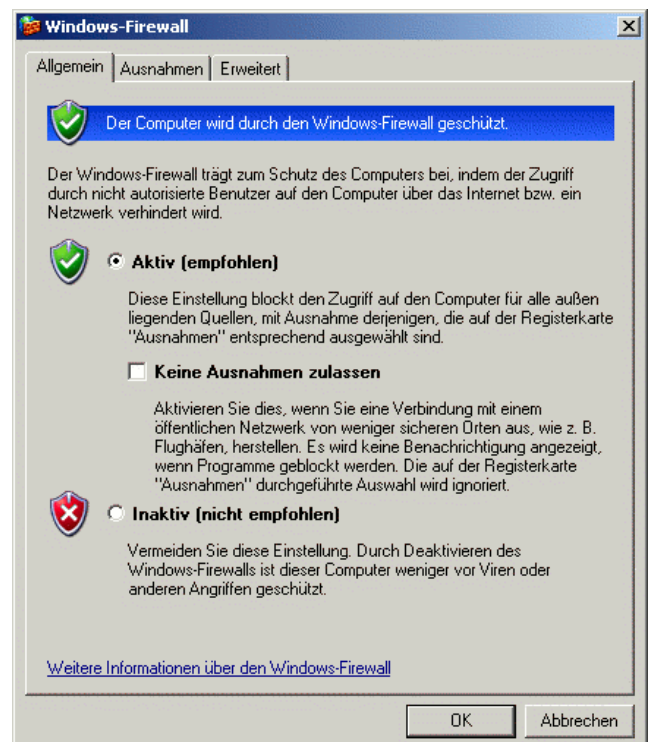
Windows-Firewall

Allgemein | Ausnahmen | Erweitert

Der Computer wird durch den Windows-Firewall geschützt.

Der Windows-Firewall trägt zum Schutz des Computers bei, indem der Zugriff durch nicht autorisierte Benutzer auf den Computer über das Internet bzw. ein Netzwerk verhindert wird.

Aktiv (empfohlen)

Diese Einstellung blockt den Zugriff auf den Computer für alle außen liegenden Quellen, mit Ausnahme derjenigen, die auf der Registerkarte "Ausnahmen" entsprechend ausgewählt sind.

Keine Ausnahmen zulassen

Aktivieren Sie dies, wenn Sie eine Verbindung mit einem öffentlichen Netzwerk von weniger sicheren Orten aus, wie z. B. Flughäfen, herstellen. Es wird keine Benachrichtigung angezeigt, wenn Programme geblockt werden. Die auf der Registerkarte "Ausnahmen" durchgeführte Auswahl wird ignoriert.

Inaktiv (nicht empfohlen)

Vermeiden Sie diese Einstellung. Durch Deaktivieren des Windows-Firewalls ist dieser Computer weniger vor Viren oder anderen Angriffen geschützt.

Weitere Informationen über den Windows-Firewall

OK | Abbrechen